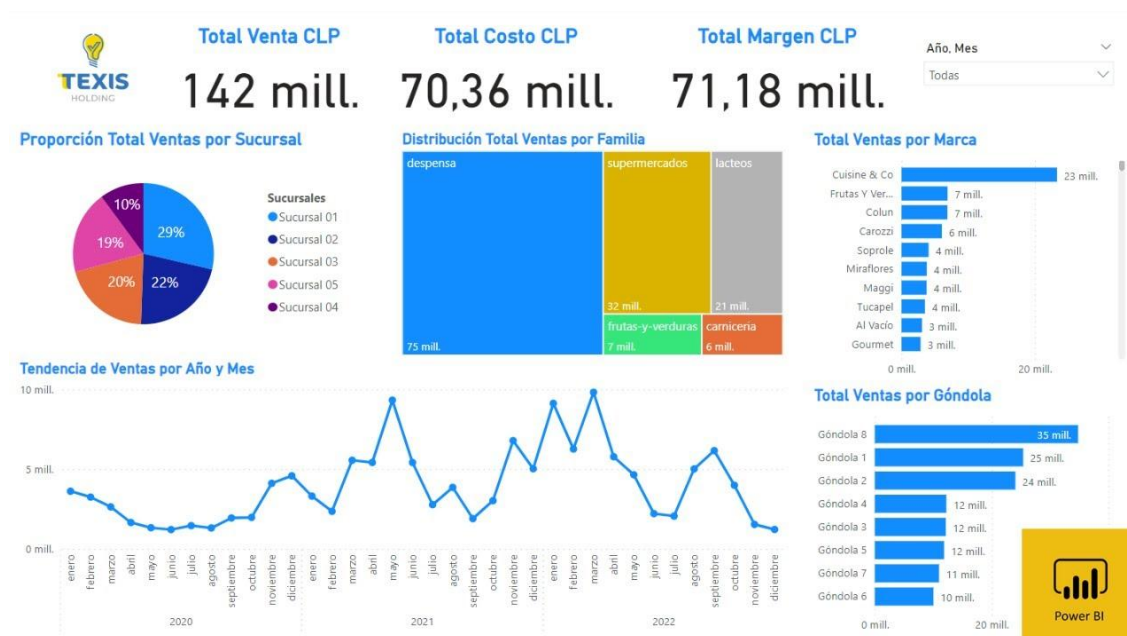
TEXIS
HOLDING

Total Venta CLP
142 mill.

Total Costo CLP
70,36 mill.

Total Margen CLP
71,18 mill.

Año, Mes
Todas

Proporción Total Ventas por Sucursal

Sucursales
Sucursal 01
Sucursal 02
Sucursal 03
Sucursal 05
Sucursal 04

29%
22%
20%
19%
10%

Distribución Total Ventas por Familia

despensa
75 mill.
supermercados
32 mill.
lacteos
21 mill.
frutas-y-verduras
7 mill.
carniceria
6 mill.

Total Ventas por Marca

| Marca | Ventas |
|---|---|
| Cuisine & Co | 23 mill. |
| Frutas Y Ver... | 7 mill. |
| Colun | 7 mill. |
| Carozzi | 6 mill. |
| Soprole | 4 mill. |
| Miraflores | 4 mill. |
| Maggi | 4 mill. |
| Tucapel | 4 mill. |
| Al Vacío | 3 mill. |
| Gourmet | 3 mill. |

0 mill. 20 mill.

Tendencia de Ventas por Año y Mes

10 mill.
5 mill.
0 mill.

enero febrero marzo abril mayo junio julio agosto septiembre octubre noviembre diciembre
2020
enero febrero marzo abril mayo junio julio agosto septiembre octubre noviembre diciembre
2021
enero febrero marzo abril mayo junio julio agosto septiembre octubre noviembre diciembre
2022

Total Ventas por Góndola

| Góndola | Ventas |
|---|---|
| Góndola 8 | 35 mill. |
| Góndola 1 | 25 mill. |
| Góndola 2 | 24 mill. |
| Góndola 4 | 12 mill. |
| Góndola 3 | 12 mill. |
| Góndola 5 | 12 mill. |
| Góndola 7 | 11 mill. |
| Góndola 6 | 10 mill. |

0 mill. 20 mill.

Power BI